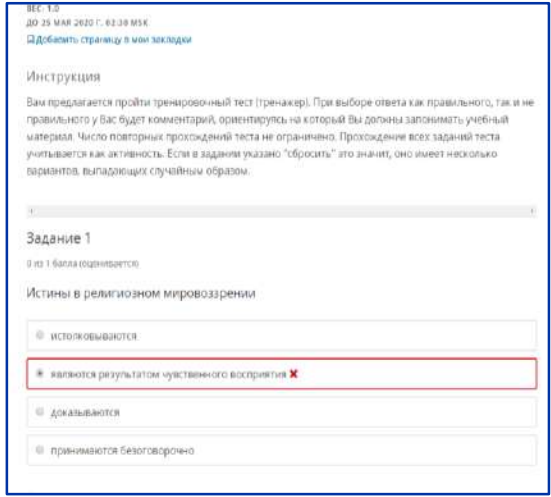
ВЕС: 1.0
ДО 25 МАЯ 2020 Г. 02:30 MSK
Добавить страницу в мои закладки

Инструкция

Вам предлагается пройти тренировочный тест (тренажер). При выборе ответа как правильного, так и не правильного у Вас будет комментарий, ориентируясь на который Вы должны запоминать учебный материал. Число повторных прохождений теста не ограничено. Прохождение всех заданий теста учитывается как активность. Если в задании указано "сбросить" это значит, оно имеет несколько вариантов, выпадающих случайным образом.

Задание 1

0 из 1 балла (оценивается)

Истины в религиозном мировоззрении

истолковываются

являются результатом чувственного восприятия

доказываются

принимаются безоговорочно